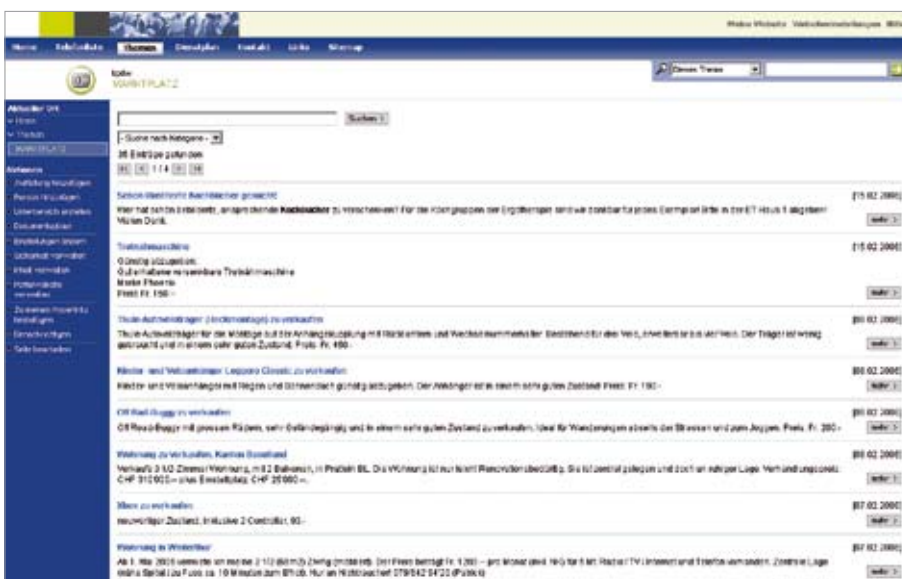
Meine Website Webseiteneinstellungen

Home Telefonliste Themen Dienstplan Kontakt Links Sitemap

MARKTPLATZ

Diesen Thema

Aktueller Ort
Home
Themen
MARKTPLATZ

Aktionen
Anfrage hinzufügen
Person hinzufügen
Unterbereich anlegen
Dokument hochladen
Einstellungen ändern
Zugriffsrecht verwalten
Inhalt verwalten
Verwalten
Zu diesem Thema hinzufügen
Benachrichtigen
Seite bearbeiten

Suchen

- Suche nach Kategorie -

35 Einträge gefunden

1 / 4

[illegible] Kochbücher gesucht
[15.02.2006]
Wer hat schon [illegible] Kochbücher zu verschenken? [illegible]
mehr

Trainingsmaschine
[15.02.2006]
Günstig abzugeben:
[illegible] Trainingsmaschine
Marke Fitness
Preis: Fr. 150.-
mehr

Thule Autoveloträger (Anhängerkupplung) zu verkaufen
[08.02.2006]
Thule Autoveloträger für die Montage auf der Anhängerkupplung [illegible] Preis: Fr. 180.-
mehr

Kinder- und Veloanhänger Leggero Classic zu verkaufen
[08.02.2006]
Kinder- und Veloanhänger mit Regen- und Sonnendach günstig abzugeben. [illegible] Preis: Fr. 150.-
mehr

Off Road-Buggy zu verkaufen
[08.02.2006]
Off Road-Buggy mit grossen Rädern, sehr Geländegängig und in einem sehr guten Zustand zu verkaufen. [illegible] Preis: Fr. 350.-
mehr

Wohnung zu verkaufen, Kanton Baselland
[08.02.2006]
Verkaufe 3 1/2-Zimmer-Wohnung, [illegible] CHF 310'000.- plus Einstellplatz CHF 25'000.-.
mehr

Xbox zu verkaufen
[07.02.2006]
neuwertiger Zustand, inklusive 2 Controller, 90.-
mehr

Wohnung in Winterthur
[07.02.2006]
Ab 1. Mai 2006 vermiete ich meine 2 1/2 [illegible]
mehr